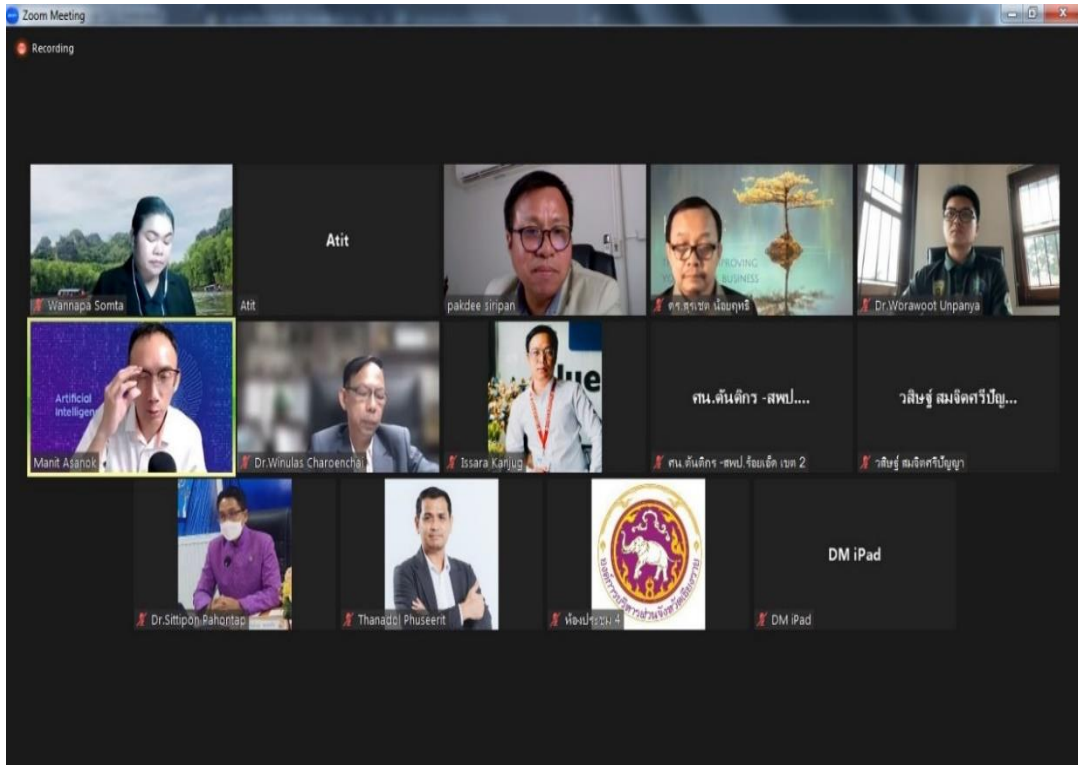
Zoom Meeting

Recording

Wannapa Somta

Atit

Atit

pakdee siripan

ดร.สุรเชต น้อยฤทธิ์

Dr.Worawoot Unpanya

Artificial Intelligen

Manit Asanok

Dr.Winulas Charoenchai

Issara Kanjug

ศน.ต้นติกร -สพป....

ศน.ต้นติกร -สพป.ร้อยเอ็ด เขต 2

วลิษฐ์ สมจิตศรีปัญ...

วลิษฐ์ สมจิตศรีปัญญา

Dr.Sittipon Pahontap

Thanadol Phuseerit

ห้องประชุม 4

DM iPad

DM iPad